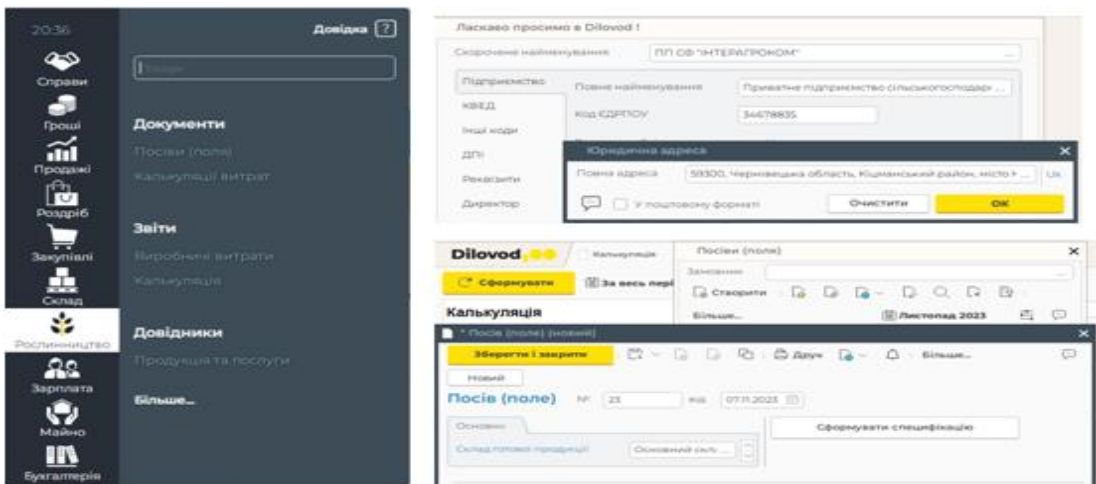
20:36
Справи
Гроші
Продажі
Роздріб
Закупівлі
Склад
Рослинництво
Зарплата
Майно
Бухгалтерія

Довідка ?
Пошук

Документи
Посіви (поля)
Калькуляції витрат

Звіти
Виробничі витрати
Калькуляція

Довідники
Продукція та послуги

Більше...

Ласкаво просимо в Dilovod !
Скорочене найменування ПП СФ "ІНТЕРАГРОКОМ"
Підприємство
КВЕД
Інші коди
ДПІ
Реквізити
Директор
Повне найменування Приватне підприємство сільськогосподар...
Код ЄДРПОУ 34678835
Юридична адреса
Повна адреса 59300, Чернівецька область, Кіцманський район, місто К...
У поштовому форматі
Очистити
ОК

Dilovod
Калькуляція
Сформувати
За весь пері
Калькуляція
Посіви (поле)
Замовник
Створити
Більше...
Листопад 2023
* Посів (поле) (новий)
Зберегти і закрити
Друк
Більше...
Новий
Посів (поле) №: 23 від 07.11.2023
Основне
Склад готової продукції Основний скл...
Сформувати специфікацію